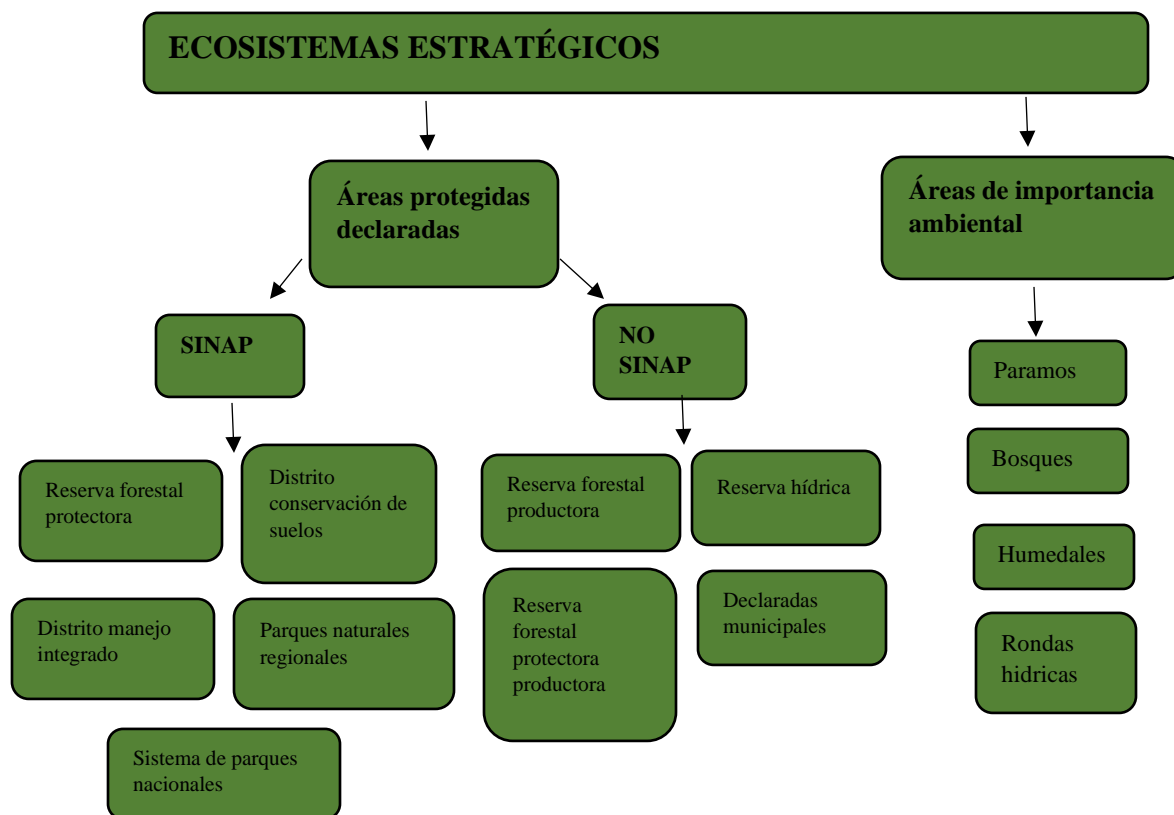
ECOSISTEMAS ESTRATÉGICOS

Áreas protegidas declaradas

Áreas de importancia ambiental

SINAP

NO SINAP

Paramos

Bosques

Humedales

Rondas hidricas

Reserva forestal protectora

Distrito conservación de suelos

Distrito manejo integrado

Parques naturales regionales

Sistema de parques nacionales

Reserva forestal productora

Reserva hídrica

Reserva forestal protectora productora

Declaradas municipales